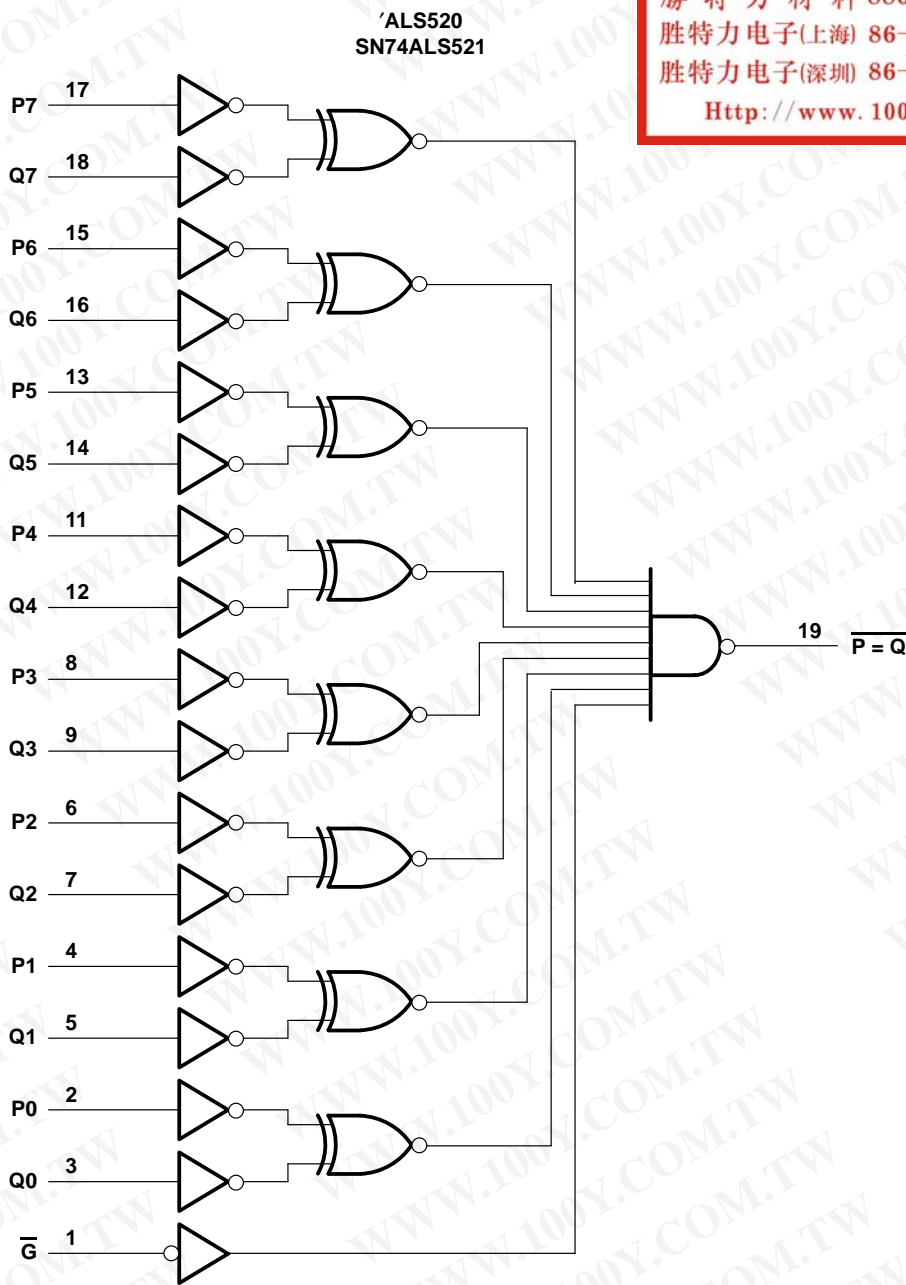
′ALS520
SN74ALS521

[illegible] 特 力 材 料 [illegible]
胜特力电子(上海) 86-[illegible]
胜特力电子(深圳) 86-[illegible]
Http://www.100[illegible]

P7 17
Q7 18
P6 15
Q6 16
P5 13
Q5 14
P4 11
Q4 12
P3 8
Q3 9
P2 6
Q2 7
P1 4
Q1 5
P0 2
Q0 3
$\overline{G}$ 1

19 $\overline{P = Q}$